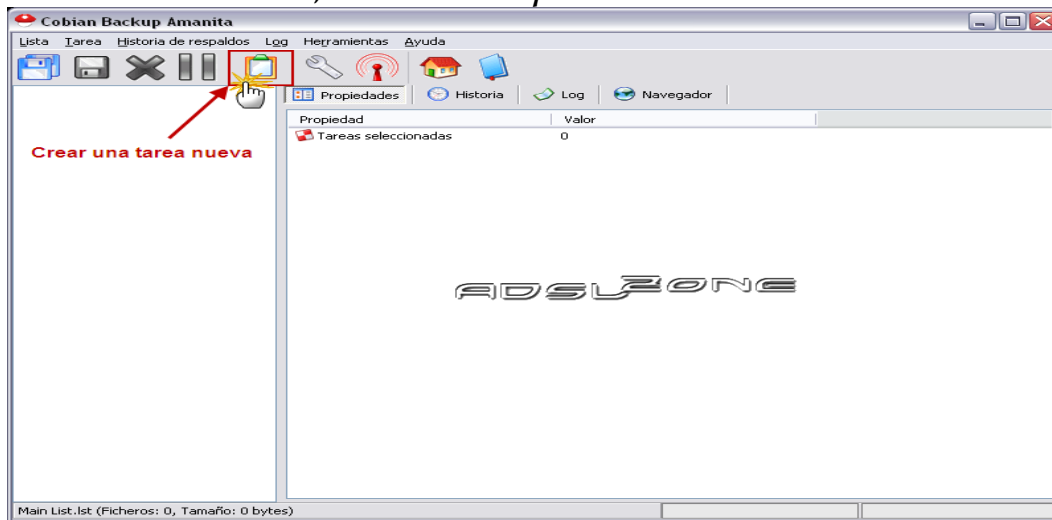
Cobian Backup Amanita

Lista Tarea Historia de respaldos Log Herramientas Ayuda

Crear una tarea nueva

Propiedades Historia Log Navegador

| Propiedad | Valor |
|---|---|
| Tareas seleccionadas | 0 |

ADSLZONE

Main List.lst (Ficheros: 0, Tamaño: 0 bytes)